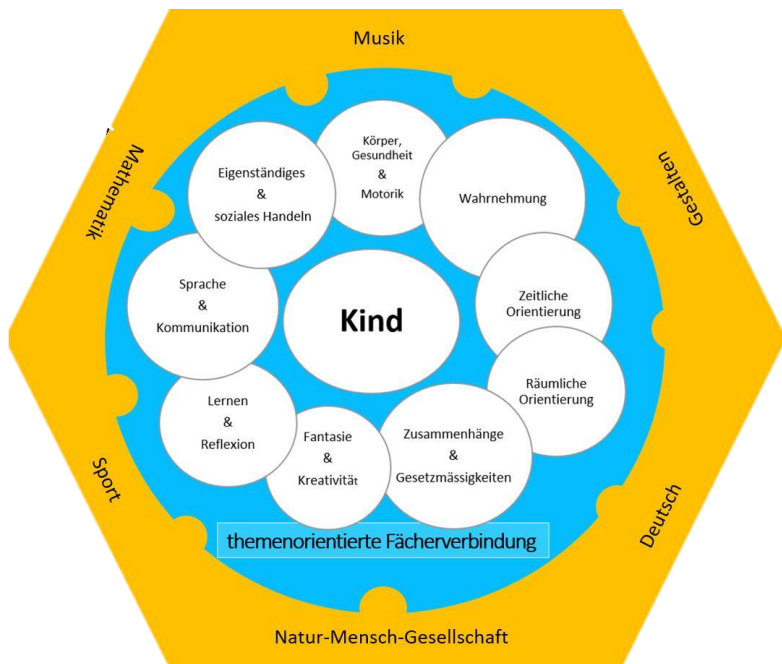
Musik

Mathematik

Gestalten

Eigenständiges
&
soziales Handeln

Körper,
Gesundheit
&
Motorik

Wahrnehmung

Sprache
&
Kommunikation

Kind

Zeitliche
Orientierung

Räumliche
Orientierung

Lernen
&
Reflexion

Fantasie
&
Kreativität

Zusammenhänge
&
Gesetzmässigkeiten

themenorientierte Fächerverbindung

Sport

Deutsch

Natur-Mensch-Gesellschaft